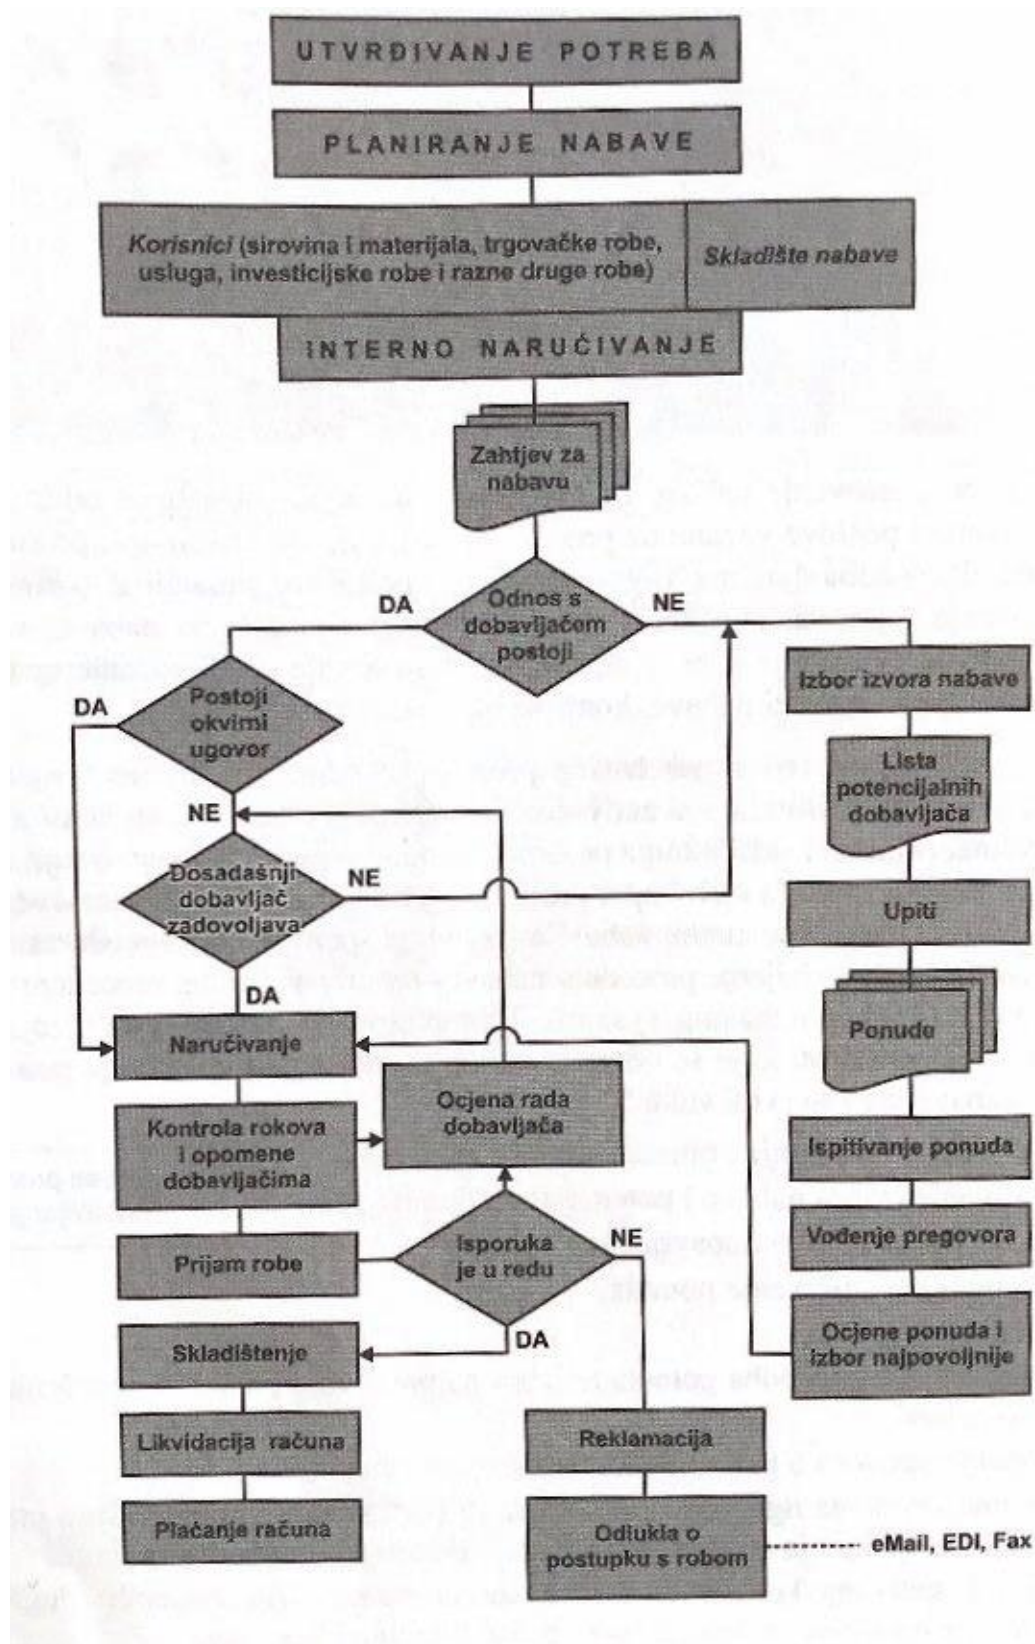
UTVRĐIVANJE POTREBA

PLANIRANJE NABAVE

*Korisnici* (sirovina i materijala, trgovačke robe, usluga, investicijske robe i razne druge robe)

*Skladište nabave*

INTERNO NARUČIVANJE

Zahtjev za nabavu

DA

Odnos s dobavljačem postoji

NE

Izbor izvora nabave

DA

Postoji okvirni ugovor

Lista potencijalnih dobavljača

NE

Dosadašnji dobavljač zadovoljava

NE

Upiti

DA

Ponude

Naručivanje

Ocjena rada dobavljača

Kontrola rokova i opomene dobavljačima

Ispitivanje ponuda

Isporuka je u redu

NE

Vođenje pregovora

Prijam robe

DA

Ocjene ponuda i izbor najpovoljnije

Skladištenje

Likvidacija računa

Reklamacija

Plaćanje računa

Odluka o postupku s robom

eMail, EDI, Fax